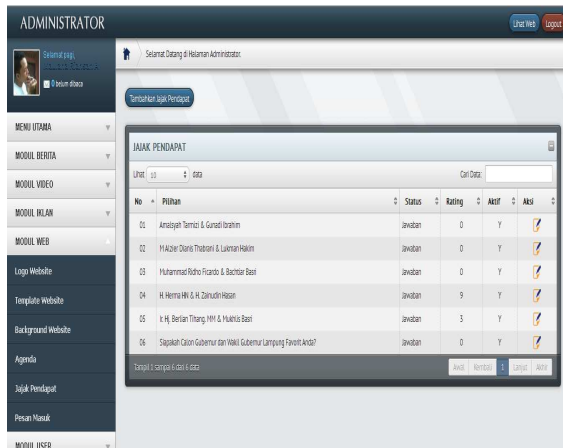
ADMINISTRATOR

Lihat Web Logout

Selamat pagi,
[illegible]
0 belum dibaca

MENU UTAMA
MODUL BERITA
MODUL VIDEO
MODUL IKLAN
MODUL WEB
Logo Website
Template Website
Background Website
Agenda
Jajak Pendapat
Pesan Masuk
MODUL USER

Selamat Datang di Halaman Administrator.

Tambahkan Jajak Pendapat

JAJAK PENDAPAT

Lihat 10 data

Cari Data:

| No | Pilihan | Status | Rating | Aktif | Aksi |
|---|---|---|---|---|---|
| 01 | Amalsyah Tarmizi & Gunadi Ibrahim | Jawaban | 0 | Y | |
| 02 | M Alzier Dianis Thabrani & Lukman Hakim | Jawaban | 0 | Y | |
| 03 | Muhammad Ridho Ficardo & Bachtiar Basri | Jawaban | 0 | Y | |
| 04 | H. Herma HN & H. Zainudin Hasan | Jawaban | 9 | Y | |
| 05 | Ir. Hj. Berlian Tihang, MM & Mukhlis Basri | Jawaban | 3 | Y | |
| 06 | Siapakah Calon Gubernur dan Wakil Gubernur Lampung Favorit Anda? | Jawaban | 0 | Y | |

Tampil 1 sampai 6 dari 6 data

Awal Kembali 1 Lanjut Akhir